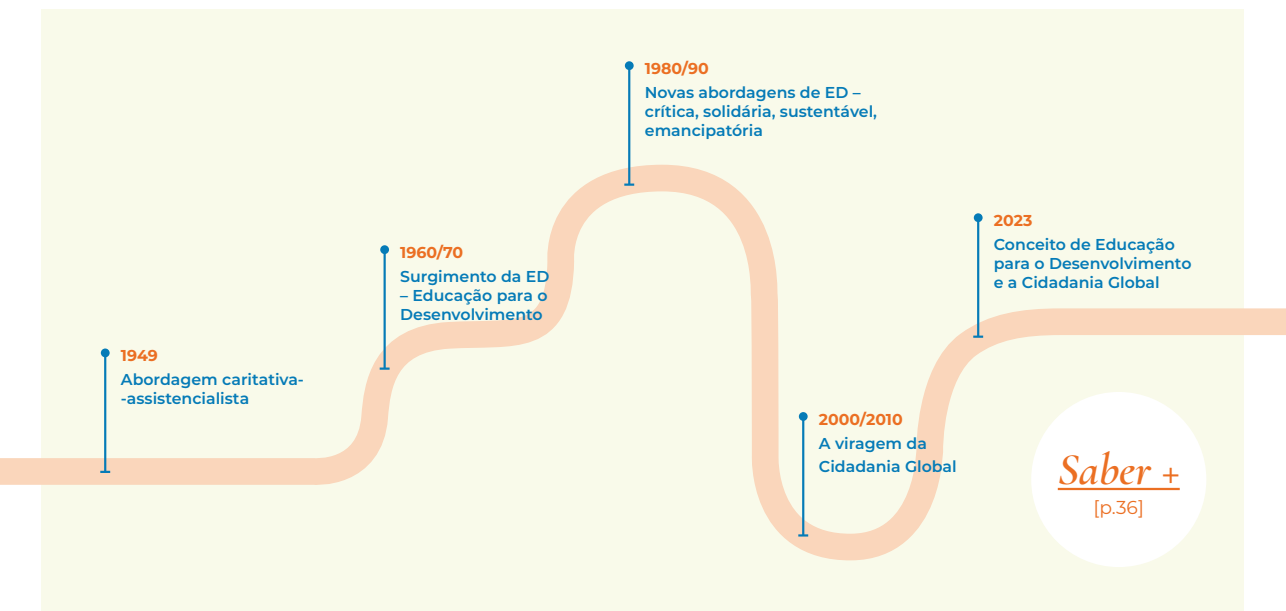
1949
Abordagem caritativa--assistencialista

1960/70
Surgimento da ED – Educação para o Desenvolvimento

1980/90
Novas abordagens de ED – crítica, solidária, sustentável, emancipatória

2000/2010
A viragem da Cidadania Global

2023
Conceito de Educação para o Desenvolvimento e a Cidadania Global

Saber +
[p.36]